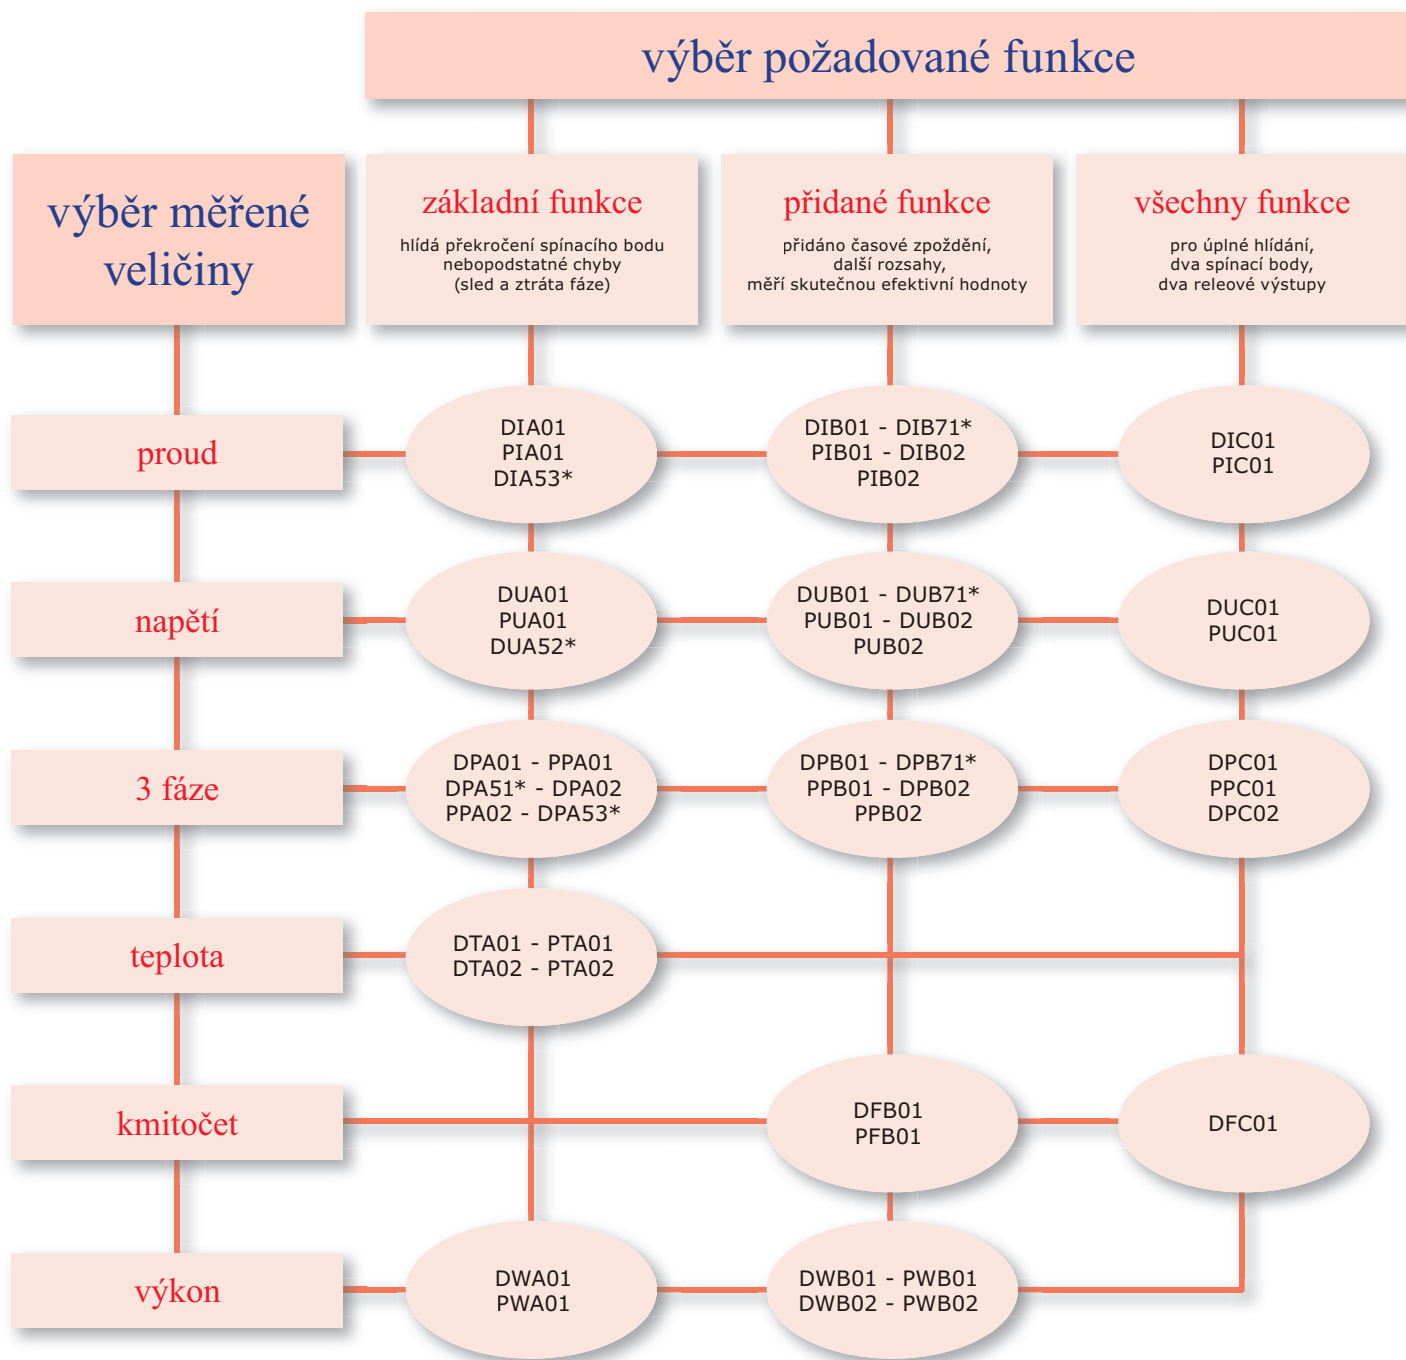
výběr požadované funkce

výběr měřené veličiny

základní funkce
hlídá překročení spínacího bodu nebopodstatné chyby (sled a ztráta fáze)

přidané funkce
přidáno časové zpoždění, další rozsahy, měří skutečnou efektivní hodnoty

všechny funkce
pro úplné hlídání, dva spínací body, dva releové výstupy

proud
DIA01
PIA01
DIA53*

DIB01 - DIB71*
PIB01 - DIB02
PIB02

DIC01
PIC01

napětí
DUA01
PUA01
DUA52*

DUB01 - DUB71*
PUB01 - DUB02
PUB02

DUC01
PUC01

3 fáze
DPA01 - PPA01
DPA51* - DPA02
PPA02 - DPA53*

DPB01 - DPB71*
PPB01 - DPB02
PPB02

DPC01
PPC01
DPC02

teplota
DTA01 - PTA01
DTA02 - PTA02

kmitočet
DFB01
PFB01

DFC01

výkon
DWA01
PWA01

DWB01 - PWB01
DWB02 - PWB02